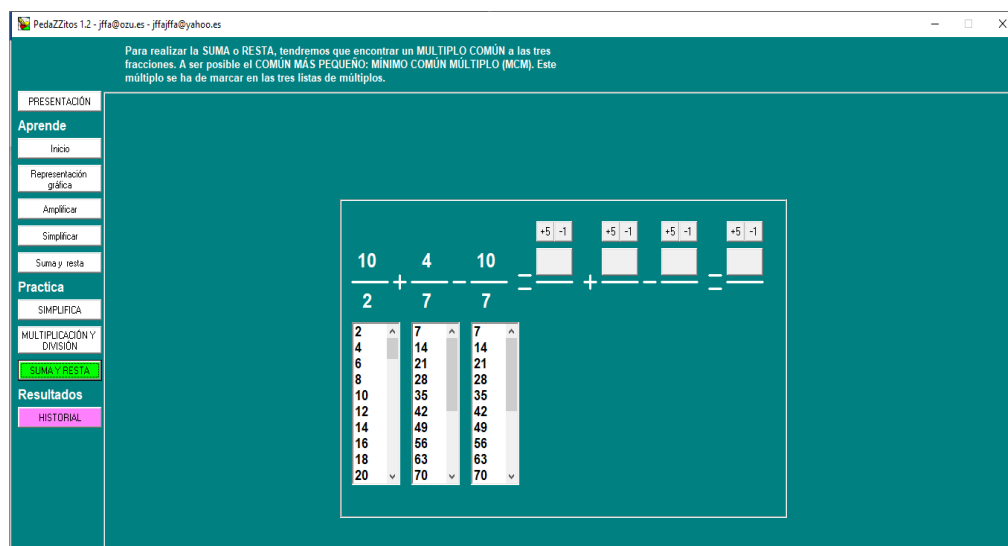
PedaZZitos 1.2 - jffa@ozu.es - jffajffa@yahoo.es

Para realizar la SUMA o RESTA, tendremos que encontrar un MULTIPLO COMÚN a las tres fracciones. A ser posible el COMÚN MÁS PEQUEÑO: MÍNIMO COMÚN MÚLTIPLO (MCM). Este múltiplo se ha de marcar en las tres listas de múltiplos.

PRESENTACIÓN

Aprende

Inicio

Representación gráfica

Amplificar

Simplificar

Suma y resta

Practica

SIMPLIFICA

MULTIPLICACIÓN Y DIVISIÓN

SUMA Y RESTA

Resultados

HISTORIAL

+5 -1 +5 -1 +5 -1 +5 -1

$\frac{10}{2} + \frac{4}{7} - \frac{10}{7} = \frac{}{} + \frac{}{} - \frac{}{} = \frac{}{}$

| | | |
|---|---|---|
| 2 | 7 | 7 |
| 4 | 14 | 14 |
| 6 | 21 | 21 |
| 8 | 28 | 28 |
| 10 | 35 | 35 |
| 12 | 42 | 42 |
| 14 | 49 | 49 |
| 16 | 56 | 56 |
| 18 | 63 | 63 |
| 20 | 70 | 70 |